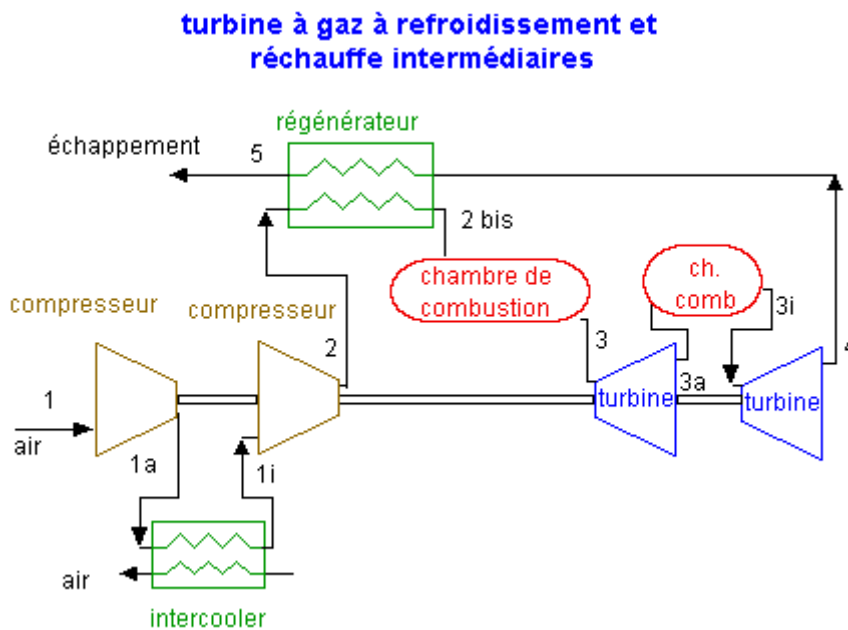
turbine à gaz à refroidissement et réchauffe intermédiaires

régénérateur

échappement

5

2 bis

chambre de combustion

ch. comb

3i

compresseur

compresseur

2

3

1

3a

4

turbine

turbine

air

1a

1i

air

intercooler